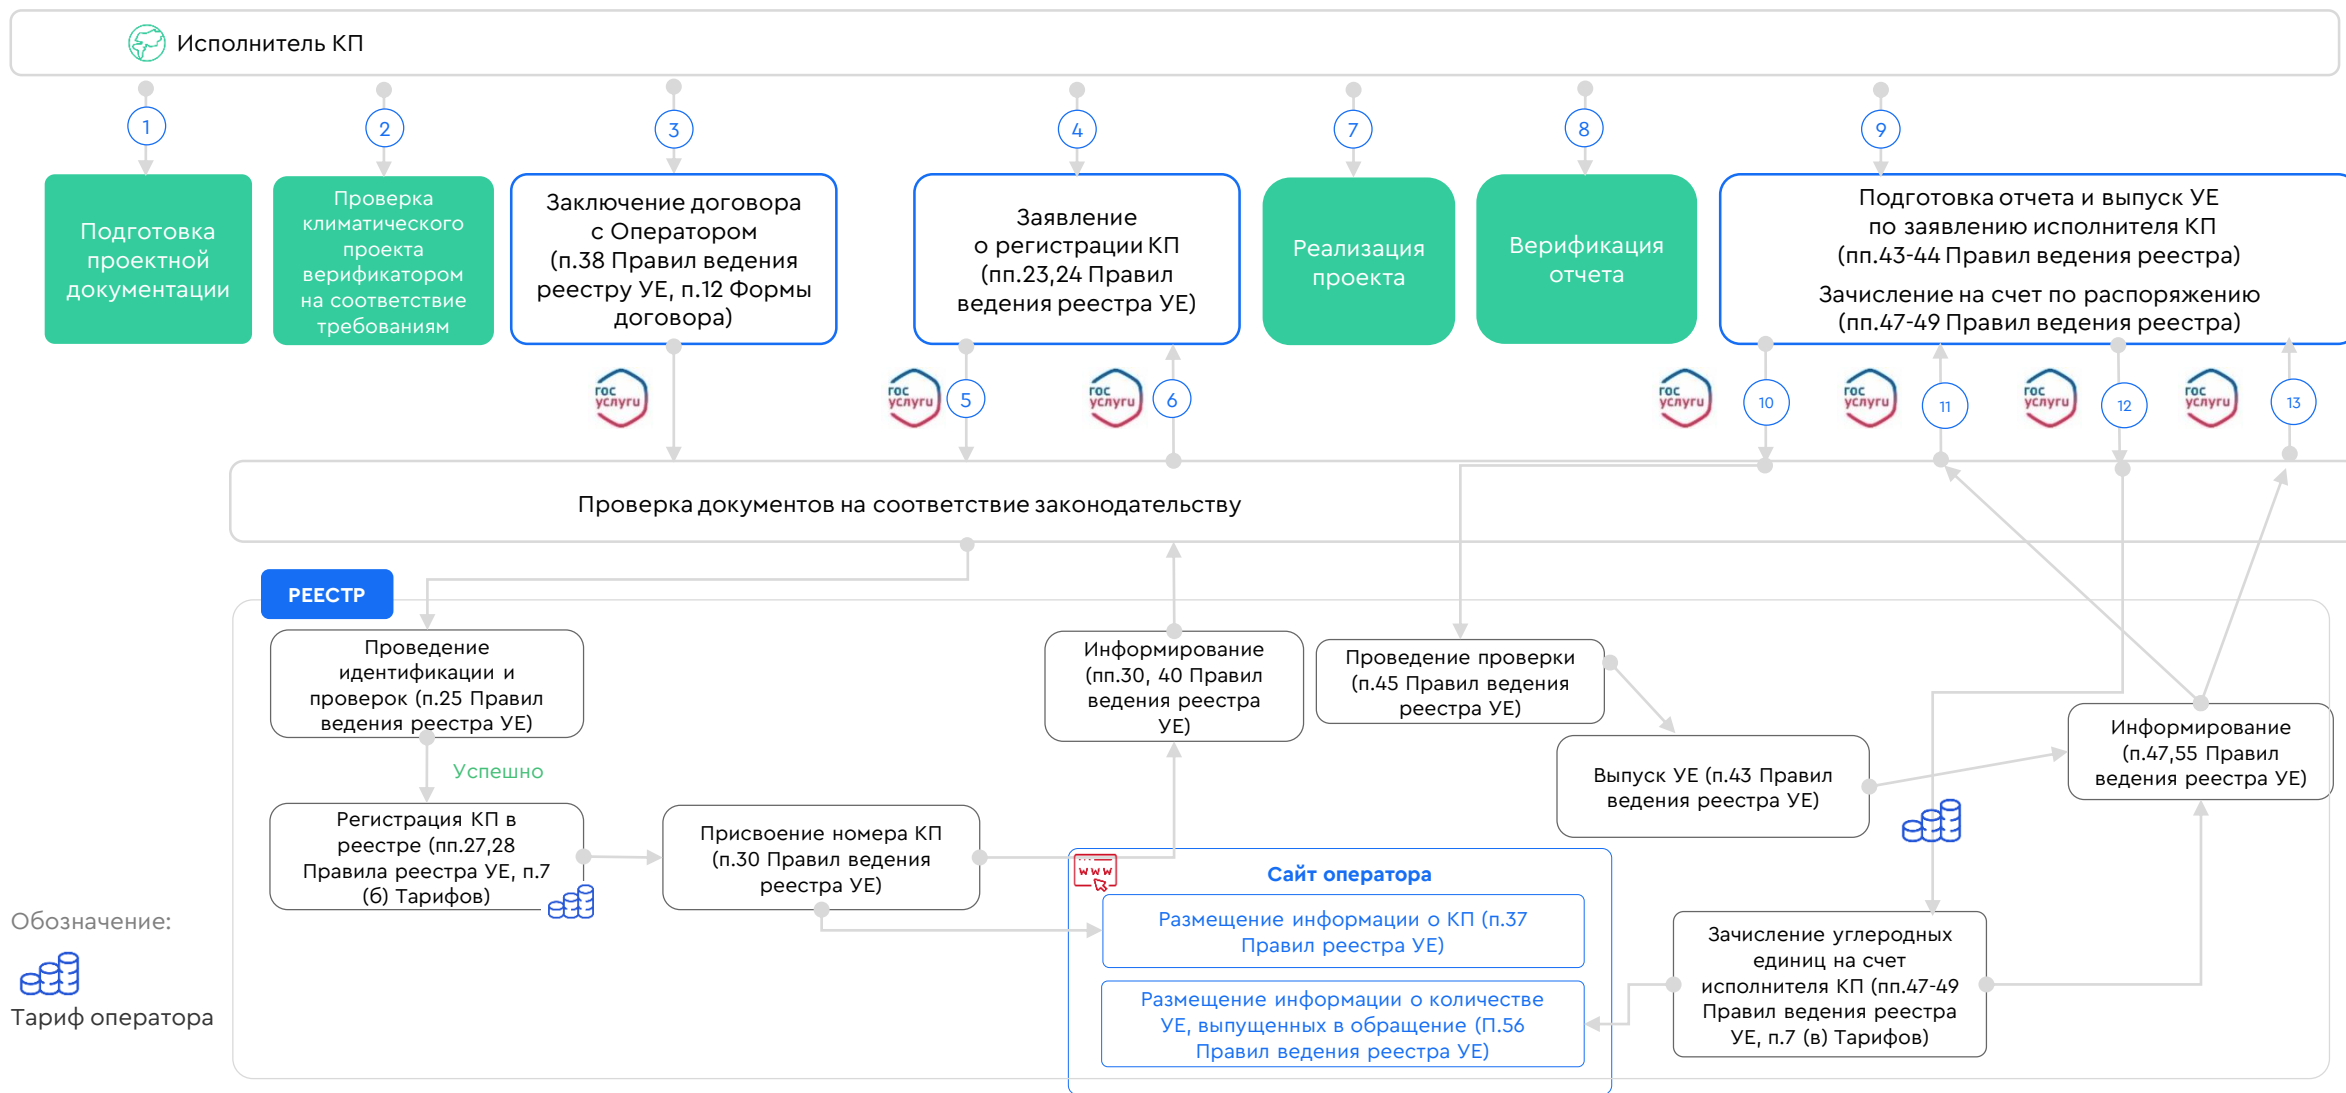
Исполнитель КП

1
Подготовка проектной документации

2
Проверка климатического проекта верификатором на соответствие требованиям

3
Заключение договора с Оператором (п.38 Правил ведения реестру УЕ, п.12 Формы договора)

4
Заявление о регистрации КП (пп.23,24 Правил ведения реестра УЕ)

7
Реализация проекта

8
Верификация отчета

9
Подготовка отчета и выпуск УЕ по заявлению исполнителя КП (пп.43-44 Правил ведения реестра)

Зачисление на счет по распоряжению (пп.47-49 Правил ведения реестра)

гос услуги

5 6 10 11 12 13

Проверка документов на соответствие законодательству

РЕЕСТР

Проведение идентификации и проверок (п.25 Правил ведения реестра УЕ)

Успешно

Регистрация КП в реестре (пп.27,28 Правила реестра УЕ, п.7 (б) Тарифов)

Присвоение номера КП (п.30 Правил ведения реестра УЕ)

Информирование (пп.30, 40 Правил ведения реестра УЕ)

Проведение проверки (п.45 Правил ведения реестра УЕ)

Выпуск УЕ (п.43 Правил ведения реестра УЕ)

Информирование (п.47,55 Правил ведения реестра УЕ)

Сайт оператора

Размещение информации о КП (п.37 Правил реестра УЕ)

Размещение информации о количестве УЕ, выпущенных в обращение (П.56 Правил ведения реестра УЕ)

Зачисление углеродных единиц на счет исполнителя КП (пп.47-49 Правил ведения реестра УЕ, п.7 (в) Тарифов)

Обозначение:

Тариф оператора